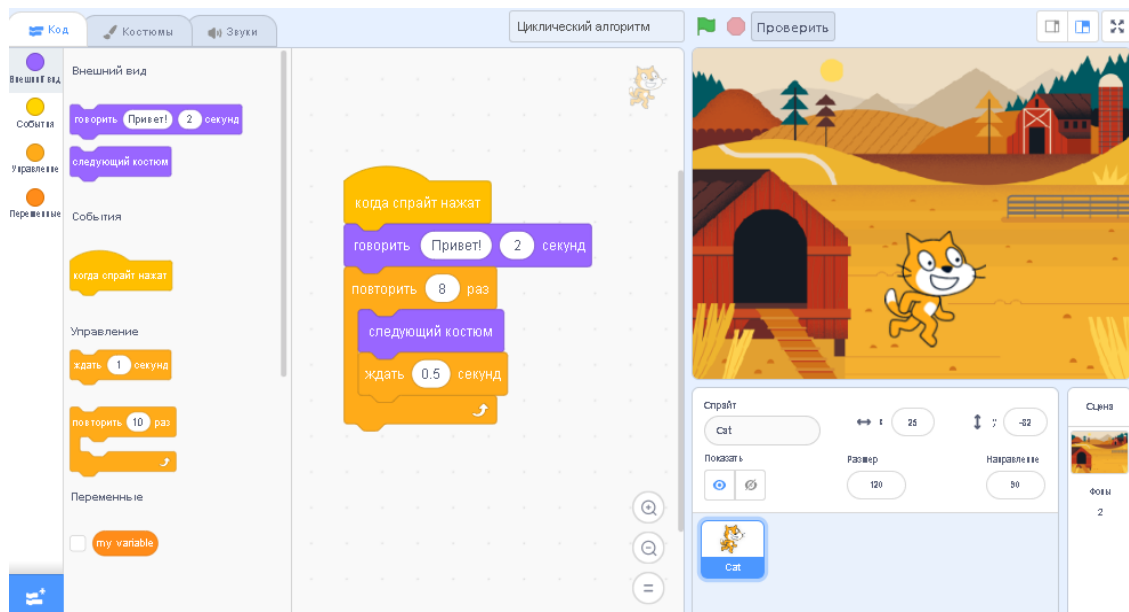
Код
Костюмы
Звуки
Циклический алгоритм
Проверить

Внешний вид
События
Управление
Переменные

Внешний вид
говорить Привет! 2 секунд
следующий костюм
События
когда спрайт нажат
Управление
ждать 1 секунд
повторить 10 раз
Переменные
my variable

когда спрайт нажат
говорить Привет! 2 секунд
повторить 8 раз
следующий костюм
ждать 0.5 секунд

Спрайт
Cat
x 25
y -82
Показать
Размер
120
Направление
90
Cat
Сцена
Фоны
2